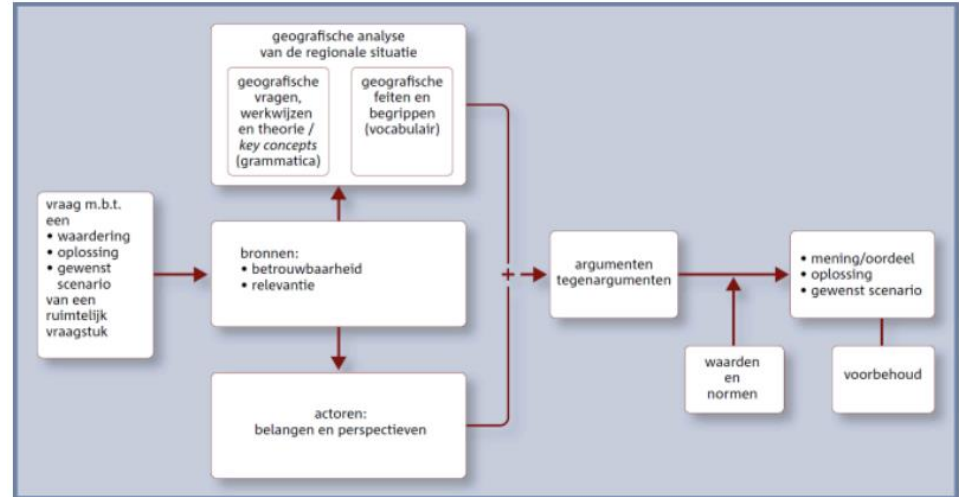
vraag m.b.t. een
• waardering
• oplossing
• gewenst scenario
van een ruimtelijk vraagstuk

geografische analyse van de regionale situatie

geografische vragen, werkwijzen en theorie / *key concepts* (grammatica)

geografische feiten en begrippen (vocabulair)

bronnen:
• betrouwbaarheid
• relevantie

actoren:
belangen en perspectieven

+

argumenten
tegenargumenten

waarden en normen

• mening/oordeel
• oplossing
• gewenst scenario

voorbehoud